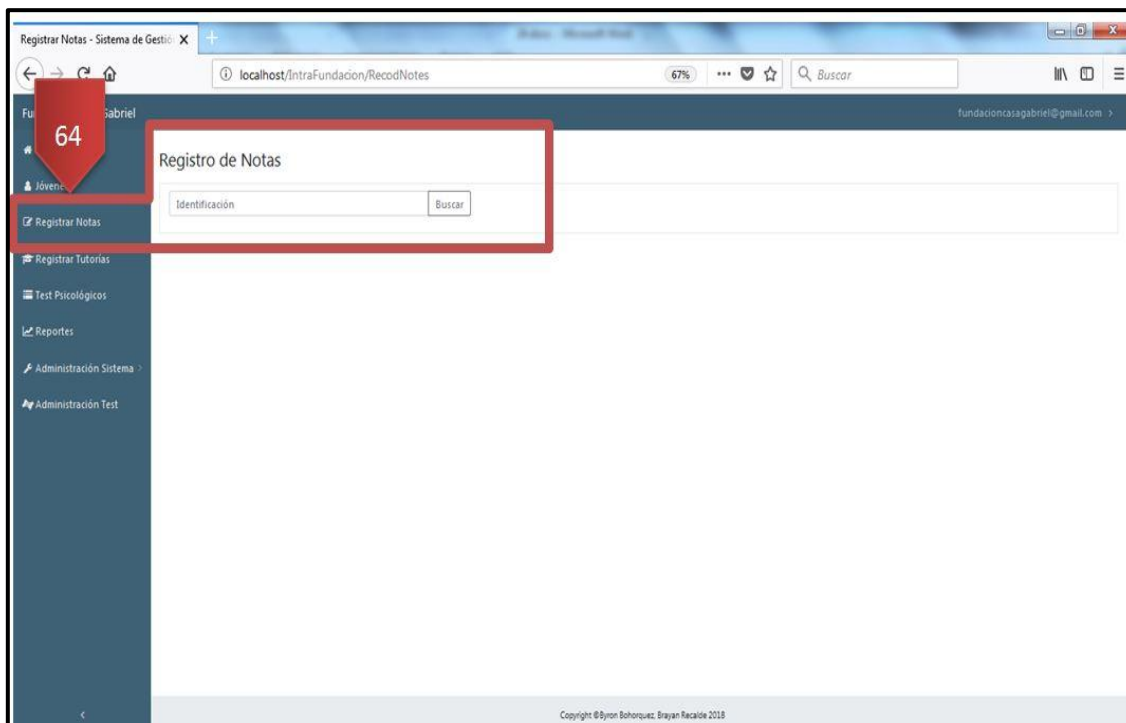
Registrar Notas - Sistema de Gestió X

localhost/IntraFundacion/RecodNotes

67%

Buscar

Fu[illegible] Gabriel

64

fundacioncasagabriel@gmail.com

Registro de Notas

Identificación

Buscar

Jóvene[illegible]

Registrar Notas

Registrar Tutorías

Test Psicológicos

Reportes

Administración Sistema

Administración Test

Copyright ©Byron Bohorquez, Brayan Recalde 2018